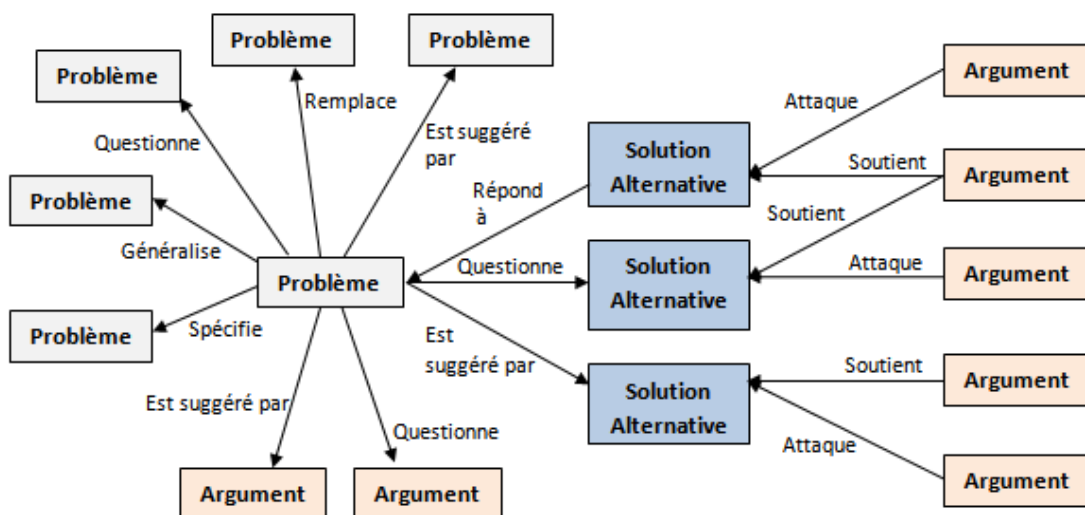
Problème

Problème

Problème

Questionne

Remplace

Est suggéré par

Problème

Généralise

Problème

Problème

Spécifie

Est suggéré par

Questionne

Argument

Argument

Répond à

Questionne

Est suggéré par

Solution Alternative

Solution Alternative

Solution Alternative

Attaque

Soutient

Soutient

Attaque

Soutient

Attaque

Argument

Argument

Argument

Argument

Argument